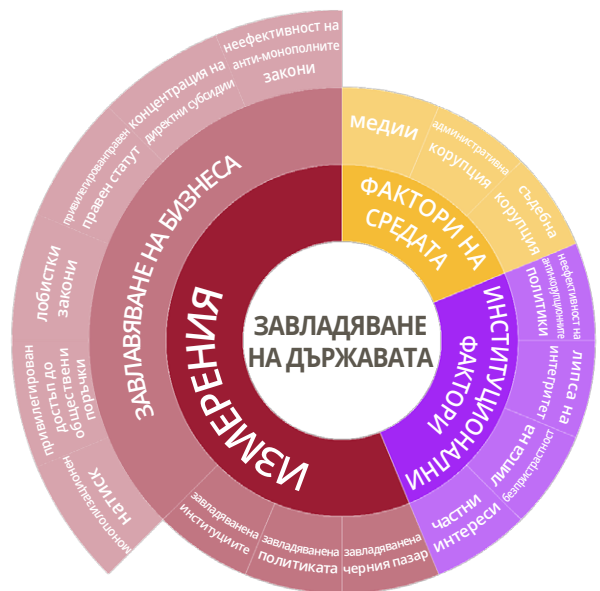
ЗАВЛАДЯВАНЕ НА ДЪРЖАВАТА

ИЗМЕРЕНИЯ

ЗАВЛАДЯВАНЕ НА БИЗНЕСА

неефективност на анти-монополните закони

концентрация на директни субсидии

привилегирован правен статут

лобистки закони

привилегирован достъп до обществени поръчки

монополистичен натиск

завладяванена институциите

завладяванена политиката

завладяванена черния пазар

ФАКТОРИ НА СРЕДАТА

медии

административна корупция

съдебна корупция

ИНСТИТУЦИОНАЛНИ ФАКТОРИ

неефективност на антикорупционните политики

липса на интегритет

липса на безпристрастност

частни интереси